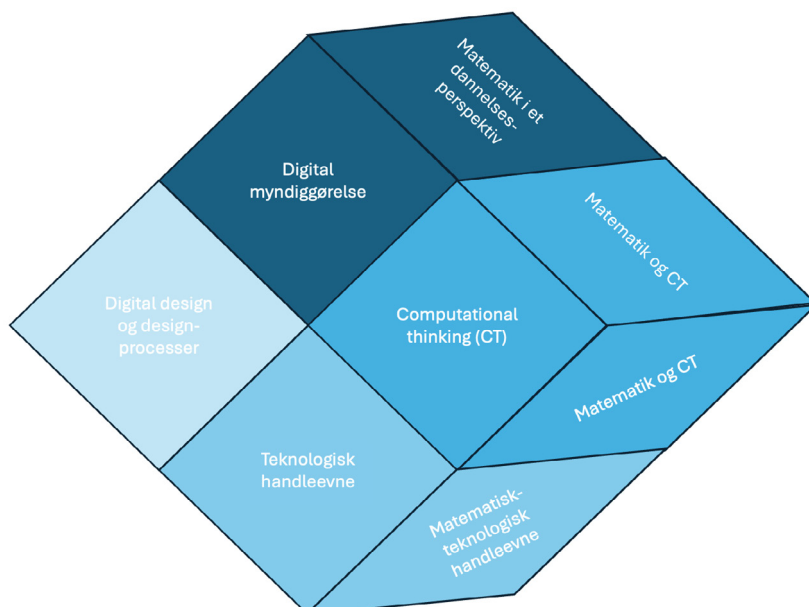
Digital myndiggørelse

Matematik i et dannelses-perspektiv

Digital design og design-processer

Computational thinking (CT)

Matematik og CT

Matematik og CT

Teknologisk handleevne

Matematisk-teknologisk handleevne